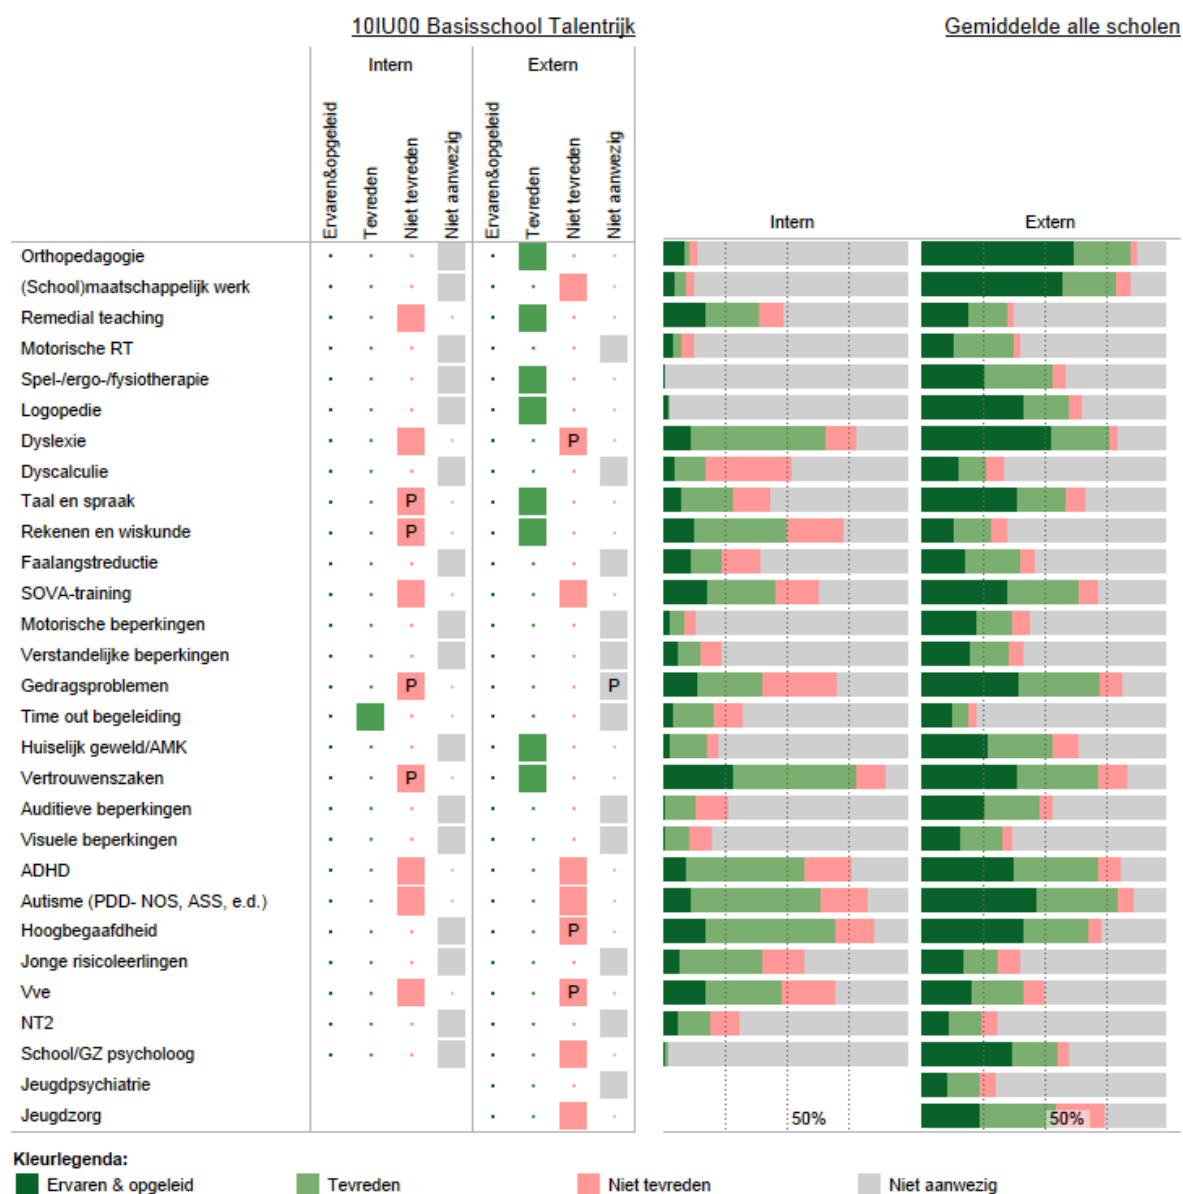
10IU00 Basisschool Talentrijk

Gemiddelde alle scholen

| | Intern | | | | Extern | | | |
|---|---|---|---|---|---|---|---|---|
| | Ervaren&opgeleid | Tevreden | Niet tevreden | Niet aanwezig | Ervaren&opgeleid | Tevreden | Niet tevreden | Niet aanwezig |
| Orthopedagogie | | | | | | | | |
| (School)maatschappelijk werk | | | | | | | | |
| Remedial teaching | | | | | | | | |
| Motorische RT | | | | | | | | |
| Spel-/ergo-/fysiotherapie | | | | | | | | |
| Logopedie | | | | | | | | |
| Dyslexie | | | | | | | P | |
| Dyscalculie | | | | | | | | |
| Taal en spraak | | | P | | | | | |
| Rekenen en wiskunde | | | P | | | | | |
| Faalangstreductie | | | | | | | | |
| SOVA-training | | | | | | | | |
| Motorische beperkingen | | | | | | | | |
| Verstandelijke beperkingen | | | | | | | | |
| Gedragsproblemen | | | P | | | | | P |
| Time out begeleiding | | | | | | | | |
| Huiselijk geweld/AMK | | | | | | | | |
| Vertrouwenszaken | | | P | | | | | |
| Auditieve beperkingen | | | | | | | | |
| Visuele beperkingen | | | | | | | | |
| ADHD | | | | | | | | |
| Autisme (PDD- NOS, ASS, e.d.) | | | | | | | | |
| Hoogbegaafdheid | | | | | | | P | |
| Jonge risicoleerlingen | | | | | | | | |
| Vve | | | | | | | P | |
| NT2 | | | | | | | | |
| School/GZ psycholoog | | | | | | | | |
| Jeugdpsychiatrie | | | | | | | | |
| Jeugdzorg | | | | | | | | |

Intern

Extern

50%

50%

Kleurlegenda:
Ervaren & opgeleid
Tevreden
Niet tevreden
Niet aanwezig